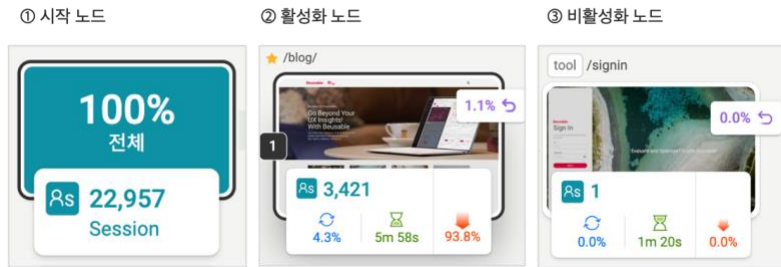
① 시작 노드

100%
전체

22,957
Session

② 활성화 노드

/blog/

Do Beyond Your UX Insights With Beusable

1.1%

1

3,421

4.3%

5m 58s

93.8%

③ 비활성화 노드

tool /signin

Sign in

0.0%

1

0.0%

1m 20s

0.0%